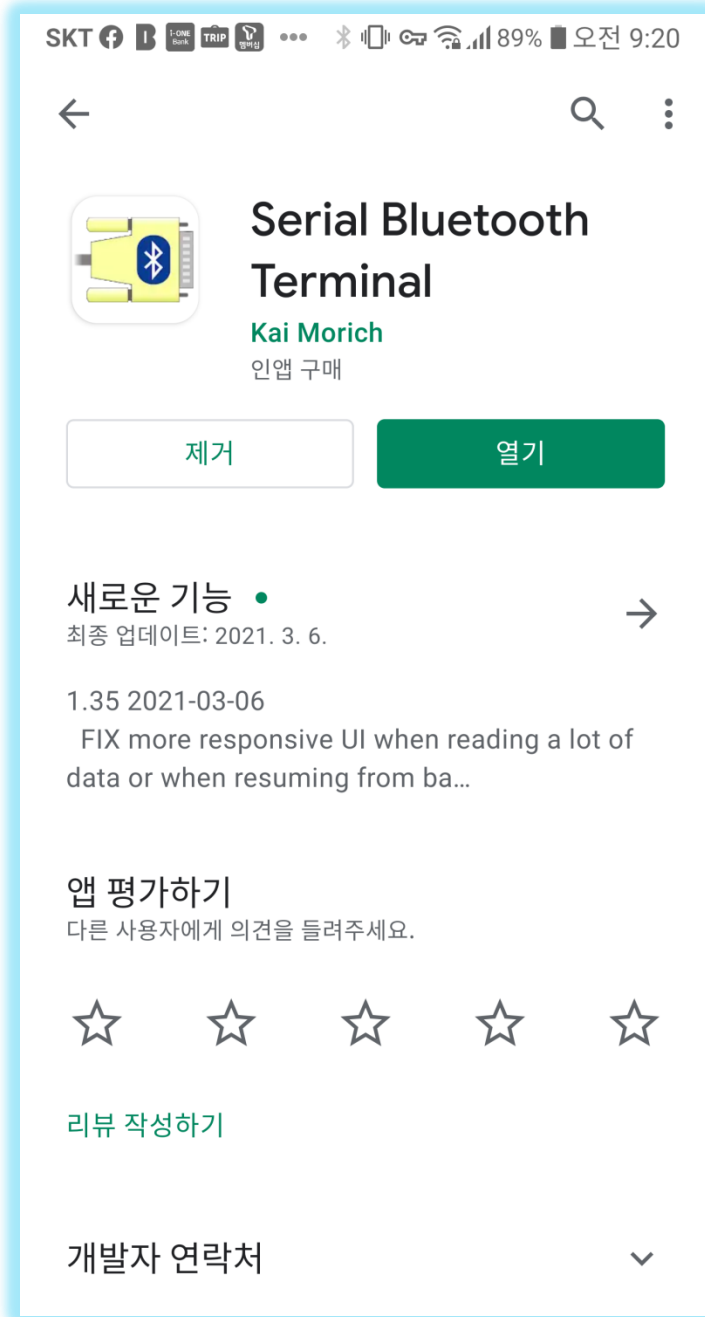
SKT i-ONE Bank TRIP 멤버십 ••• 89% 오전 9:20

Serial Bluetooth Terminal
Kai Morich
인앱 구매

제거
열기

새로운 기능 •
최종 업데이트: 2021. 3. 6.

1.35 2021-03-06
FIX more responsive UI when reading a lot of data or when resuming from ba...

앱 평가하기
다른 사용자에게 의견을 들려주세요.

리뷰 작성하기

개발자 연락처